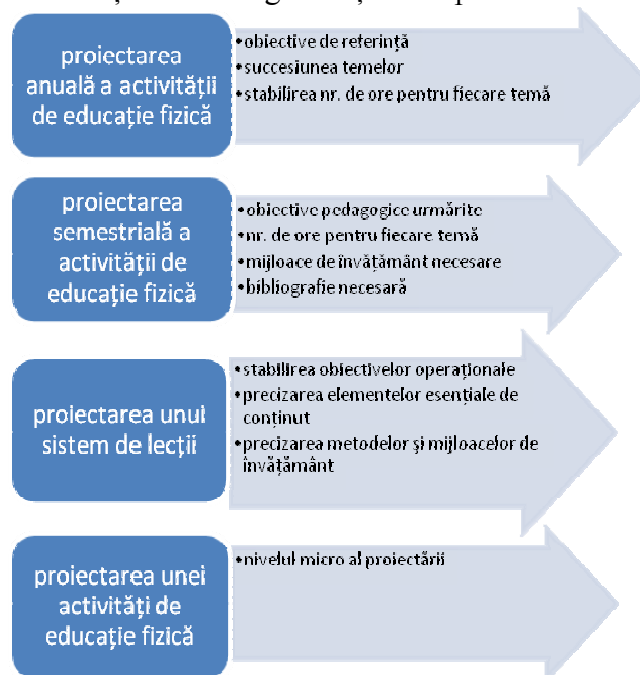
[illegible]

proiectarea anuală a activității de educație fizică

• obiective de referință
• succesiunea temelor
• stabilirea nr. de ore pentru fiecare temă

proiectarea semestrială a activității de educație fizică

• obiective pedagogice urmărite
• nr. de ore pentru fiecare temă
• mijloace de învățământ necesare
• bibliografie necesară

proiectarea unui sistem de lecții

• stabilirea obiectivelor operaționale
• precizarea elementelor esențiale de conținut
• precizarea metodelor și mijloacelor de învățământ

proiectarea unei activități de educație fizică

• nivelul micro al proiectării